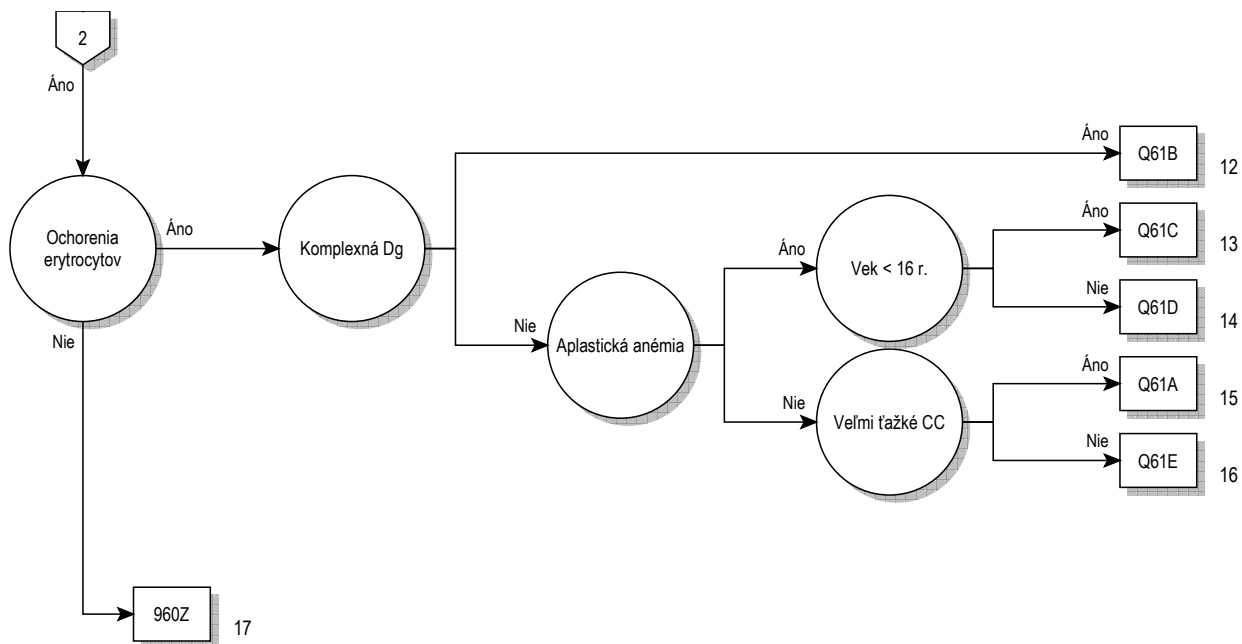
2

Áno

Ochorenia erytrocytov

Áno

Komplexná Dg

Áno

Q61B

12

Nie

Aplastická anémia

Áno

Vek < 16 r.

Áno

Q61C

13

Nie

Q61D

14

Nie

Veľmi ťažké CC

Áno

Q61A

15

Nie

Q61E

16

Nie

960Z

17